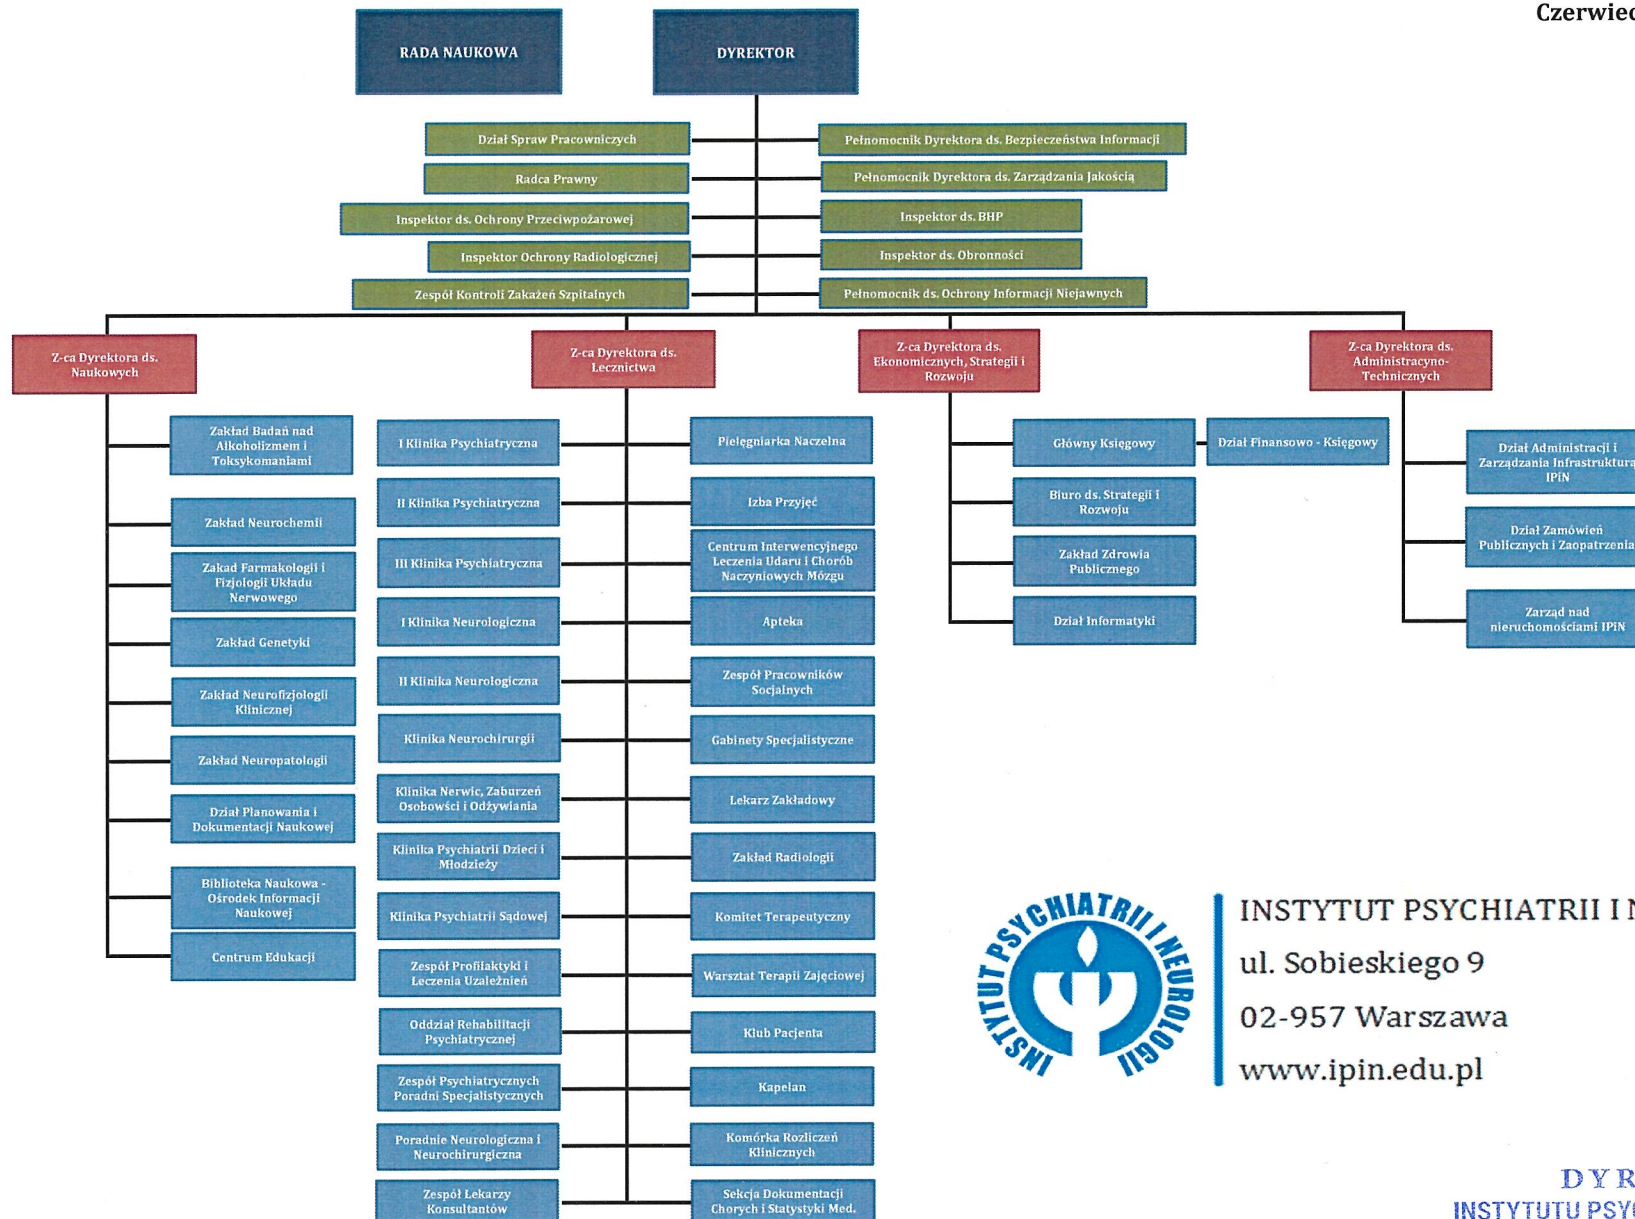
Czerwiec

RADA NAUKOWA

DYREKTOR

Dział Spraw Pracowniczych

Radca Prawny

Inspektor ds. Ochrony Przeciwpożarowej

Inspektor Ochrony Radiologicznej

Zespół Kontroli Zakażeń Szpitalnych

Pełnomocnik Dyrektora ds. Bezpieczeństwa Informacji

Pełnomocnik Dyrektora ds. Zarządzania Jakością

Inspektor ds. BHP

Inspektor ds. Obronności

Pełnomocnik ds. Ochrony Informacji Niejawnych

Z-ca Dyrektora ds. Naukowych

Z-ca Dyrektora ds. Lecznictwa

Z-ca Dyrektora ds. Ekonomicznych, Strategii i Rozwoju

Z-ca Dyrektora ds. Administracyno-Technicznych

Zakład Badań nad Alkoholizmem i Toksykomaniami

Zakład Neurochemii

Zakad Farmakologii i Fizjologii Układu Nerwowego

Zakład Genetyki

Zakład Neurofizjologii Klinicznej

Zakład Neuropatologii

Dział Planowania i Dokumentacji Naukowej

Biblioteka Naukowa - Ośrodek Informacji Naukowej

Centrum Edukacji

I Klinika Psychiatryczna

II Klinika Psychiatryczna

III Klinika Psychiatryczna

I Klinika Neurologiczna

II Klinika Neurologiczna

Klinika Neurochirurgii

Klinika Nerwic, Zaburzeń Osobowści i Odżywiania

Klinika Psychiatrii Dzieci i Młodzieży

Klinika Psychiatrii Sądowej

Zespół Profilaktyki i Leczenia Uzależnień

Oddział Rehabilitacji Psychiatrycznej

Zespół Psychiatrycznych Poradni Specjalistycznych

Poradnie Neurologiczna i Neurochirurgiczna

Zespół Lekarzy Konsultantów

Pielęgniarka Naczelna

Izba Przyjęć

Centrum Interwencyjnego Leczenia Udaru i Chorób Naczyniowych Mózgu

Apteka

Zespół Pracowników Socjalnych

Gabinety Specjalistyczne

Lekarz Zakładowy

Zakład Radiologii

Komitet Terapeutyczny

Warsztat Terapii Zajęciowej

Klub Pacjenta

Kapelan

Komórka Rozliczeń Klinicznych

Sekcja Dokumentacji Chorych i Statystyki Med.

Główny Księgowy

Dział Finansowo - Księgowy

Biuro ds. Strategii i Rozwoju

Zakład Zdrowia Publicznego

Dział Informatyki

Dział Administracji i Zarządzania Infrastruktura IPiN

Dział Zamówień Publicznych i Zaopatrzenia

Zarząd nad nieruchomościami IPiN

INSTYTUT PSYCHIATRII I NEUROLOGII

INSTYTUT PSYCHIATRII I N

ul. Sobieskiego 9

02-957 Warszawa

www.ipin.edu.pl

DYR

INSTYTUTU PSY